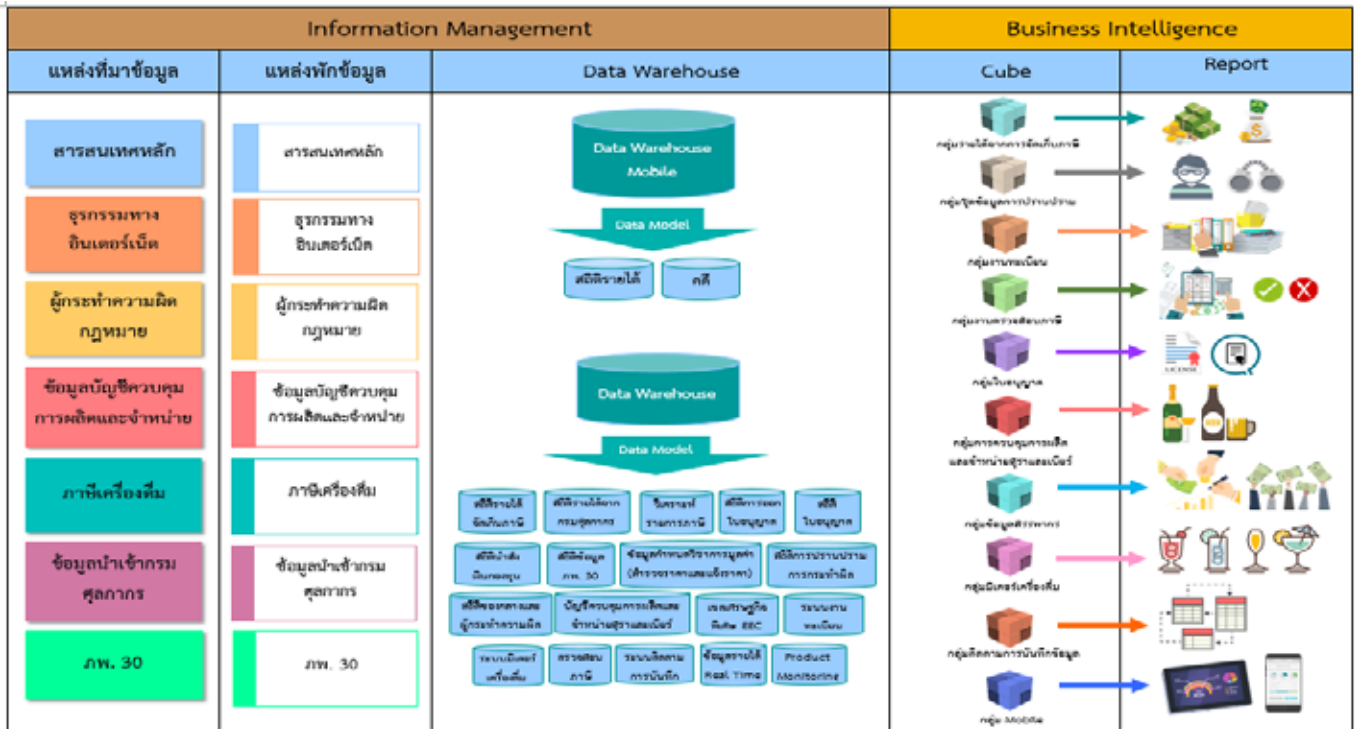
Information Management

Business Intelligence

แหล่งที่มาข้อมูล

แหล่งพักข้อมูล

Data Warehouse

Cube

Report

สารสนเทศหลัก

ธุรกรรมทางอินเตอร์เน็ต

ผู้กระทำความผิดกฎหมาย

ข้อมูลบัญชีควบคุมการผลิตและจำหน่าย

ภาษีเครื่องดื่ม

ข้อมูลนำเข้ากรมศุลกากร

ภพ. 30

สารสนเทศหลัก

ธุรกรรมทางอินเตอร์เน็ต

ผู้กระทำความผิดกฎหมาย

ข้อมูลบัญชีควบคุมการผลิตและจำหน่าย

ภาษีเครื่องดื่ม

ข้อมูลนำเข้ากรมศุลกากร

ภพ. 30

Data Warehouse Mobile

Data Model

สถิติรายได้

คดี

Data Warehouse

Data Model

สถิติรายได้ จัดเก็บภาษี

สถิติรายได้จากกรมศุลกากร

ใบอนุญาต รายการภาษี

สถิติการออกใบอนุญาต

สถิติใบอนุญาต

สถิตินำส่งอินเตอร์เน็ต

สถิติข้อมูล ภพ. 30

ข้อมูลกำหนดราคาขายปลีก (สำรวจราคาและแจ้งราคา)

สถิติการปราบปรามการกระทำผิด

สถิติของกลางและผู้กระทำความผิด

บัญชีควบคุมการผลิตและจำหน่ายสุราและเบียร์

เขตส่งเสริม พิเศษ EEC

ระบบงานทะเบียน

ระบบมิเตอร์เครื่องดื่ม

ตรวจสอบภาษี

ระบบติดตามการบันทึก

ข้อมูลรายได้ Real Time

Product Monitoring

กลุ่มงานได้จากการจัดเก็บภาษี

กลุ่มวิชุดข้อมูลการปราบปราม

กลุ่มงานทะเบียน

กลุ่มงานตรวจสอบภาษี

กลุ่มใบอนุญาต

กลุ่มการควบคุมการผลิตและจำหน่ายสุราและเบียร์

กลุ่มข้อมูลสรรพากร

กลุ่มมิเตอร์เครื่องดื่ม

กลุ่มติดตามการบันทึกข้อมูล

กลุ่ม Mobile

LICENSE